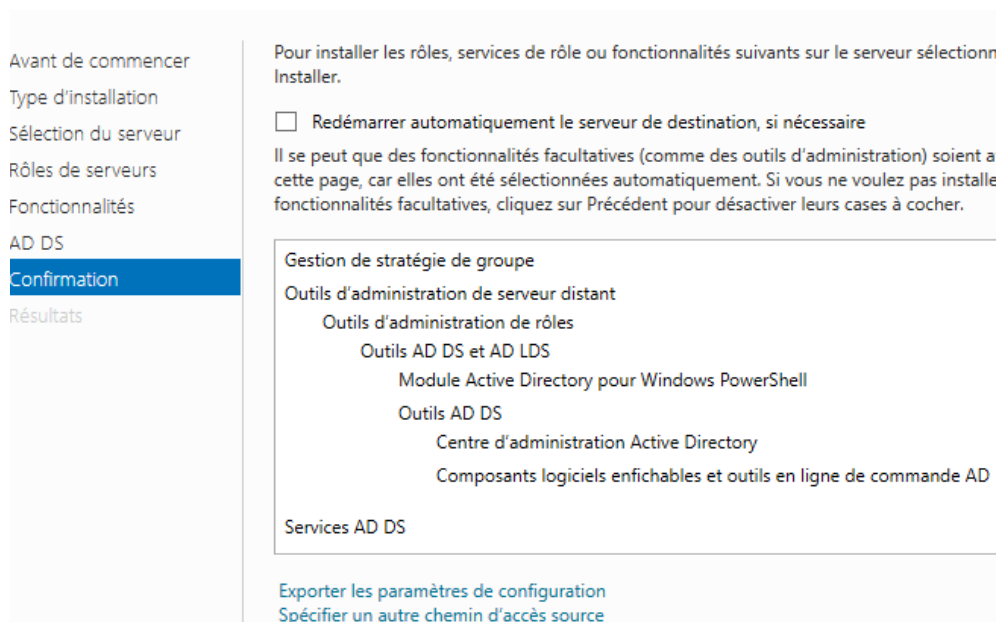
Avant de commencer
Type d'installation
Sélection du serveur
Rôles de serveurs
Fonctionnalités
AD DS
Confirmation
Résultats

Pour installer les rôles, services de rôle ou fonctionnalités suivants sur le serveur sélectionn Installer.

Redémarrer automatiquement le serveur de destination, si nécessaire

Il se peut que des fonctionnalités facultatives (comme des outils d'administration) soient a cette page, car elles ont été sélectionnées automatiquement. Si vous ne voulez pas installe fonctionnalités facultatives, cliquez sur Précédent pour désactiver leurs cases à cocher.

Gestion de stratégie de groupe
Outils d'administration de serveur distant
Outils d'administration de rôles
Outils AD DS et AD LDS
Module Active Directory pour Windows PowerShell
Outils AD DS
Centre d'administration Active Directory
Composants logiciels enfichables et outils en ligne de commande AD
Services AD DS

Exporter les paramètres de configuration
Spécifier un autre chemin d'accès source